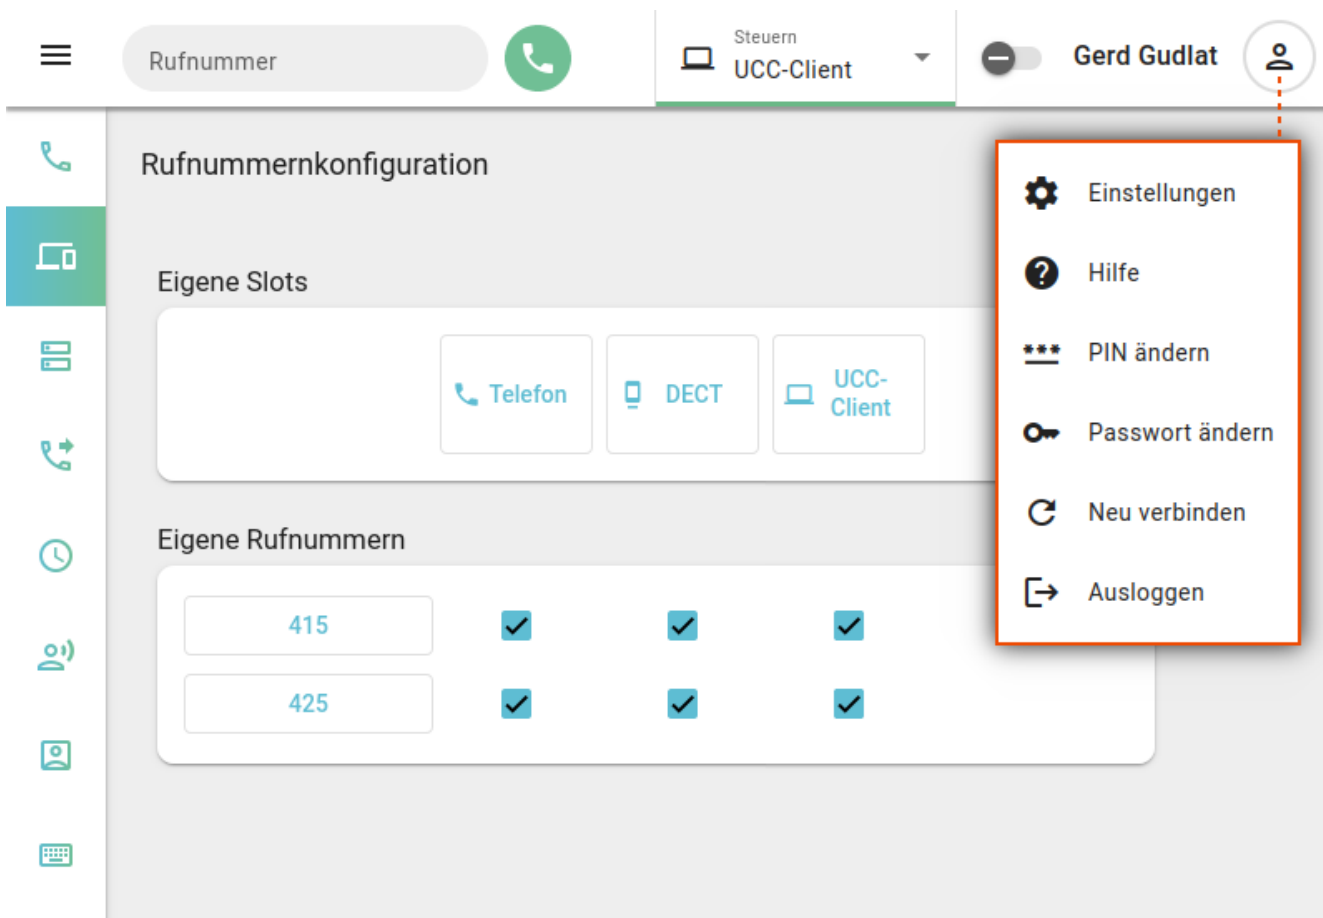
Rufnummer

Steuern
UCC-Client

Gerd Gudlat

Rufnummernkonfiguration

Eigene Slots

Telefon
DECT
UCC-Client

Eigene Rufnummern

415
425

Einstellungen
Hilfe
***
PIN ändern
Passwort ändern
Neu verbinden
Ausloggen